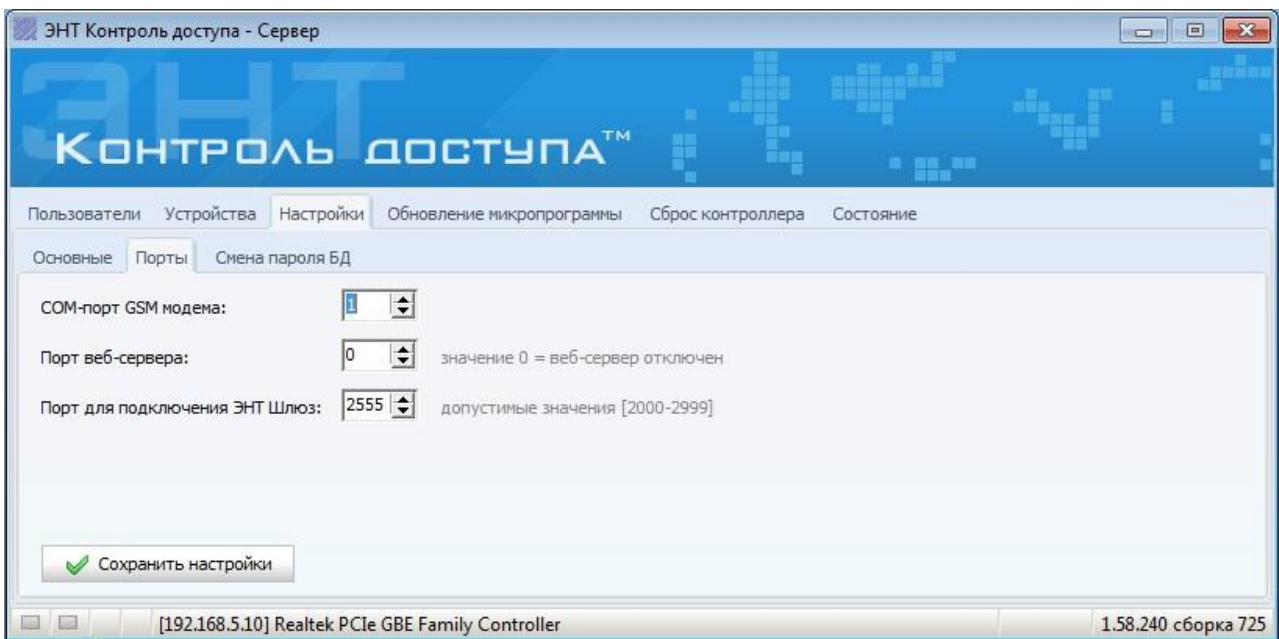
ЭНТ Контроль доступа - Сервер

ЭНТ

Контроль доступа™

Пользователи Устройства Настройки Обновление микропрограммы Сброс контроллера Состояние

Основные Порты Смена пароля БД

COM-порт GSM модема: 1

Порт веб-сервера: 0 значение 0 = веб-сервер отключен

Порт для подключения ЭНТ Шлюз: 2555 допустимые значения [2000-2999]

Сохранить настройки

[192.168.5.10] Realtek PCIe GBE Family Controller

1.58.240 сборка 725